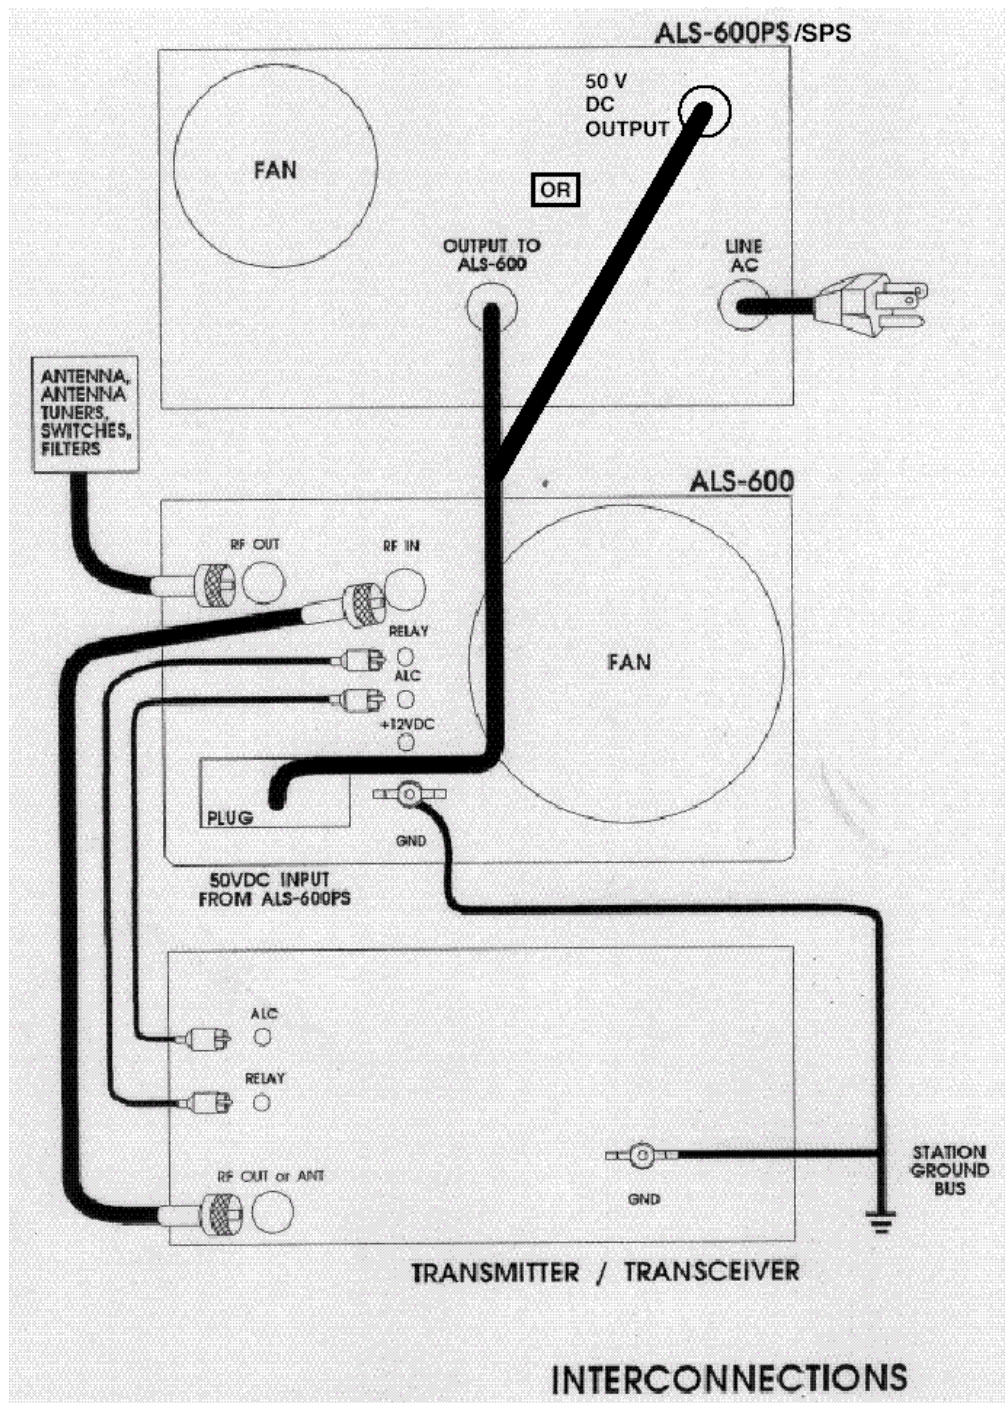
ALS-600PS/SPS

FAN

50 V
DC
OUTPUT

OR

OUTPUT TO
ALS-600

LINE
AC

ANTENNA,
ANTENNA
TUNERS,
SWITCHES,
FILTERS

ALS-600

RF OUT

RF IN

RELAY

ALC

+12VDC

FAN

PLUG

GND

50VDC INPUT
FROM ALS-600PS

ALC

RELAY

RF OUT or ANT

GND

STATION
GROUND
BUS

TRANSMITTER / TRANSCEIVER

INTERCONNECTIONS